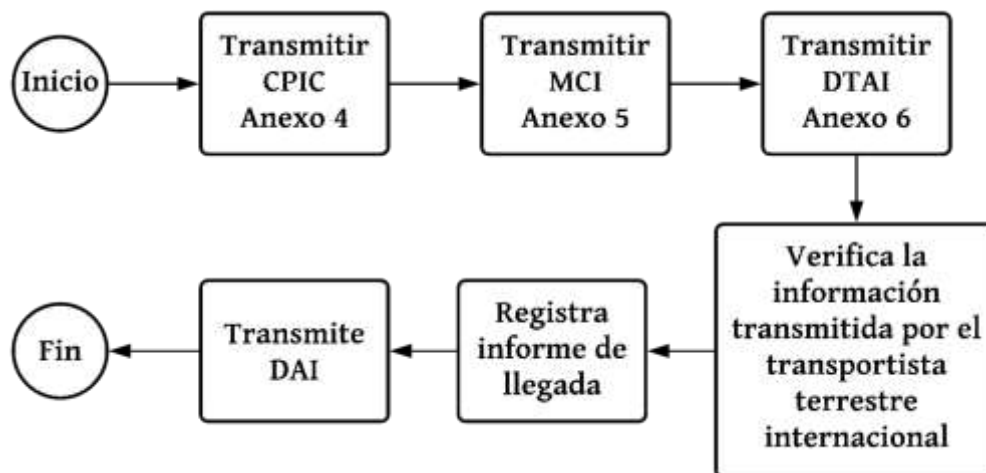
Inicio

Transmitir CPIC Anexo 4

Transmitir MCI Anexo 5

Transmitir DTAI Anexo 6

Verifica la información transmitida por el transportista terrestre internacional

Registra informe de llegada

Transmite DAI

Fin